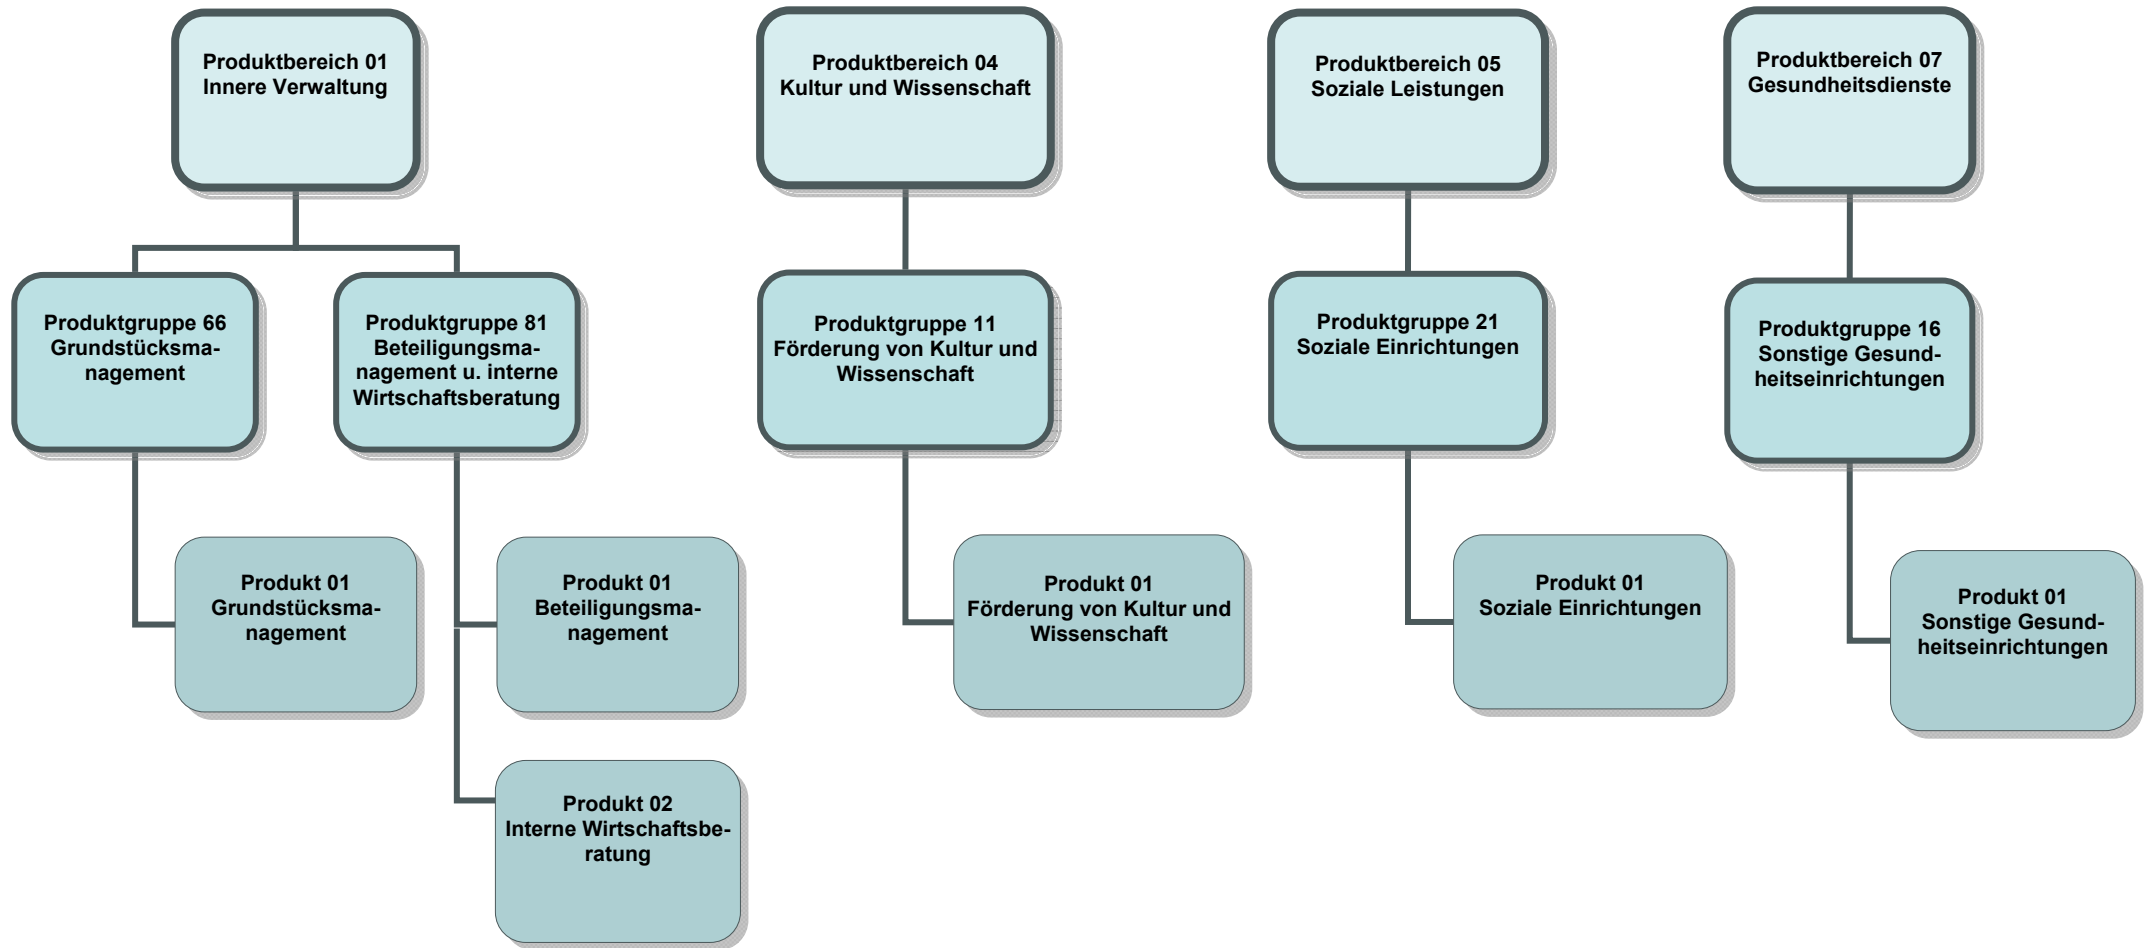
Produktbereich 01
Innere Verwaltung

Produktgruppe 66
Grundstücksmanagement

Produkt 01
Grundstücksmanagement

Produktgruppe 81
Beteiligungsmanagement u. interne Wirtschaftsberatung

Produkt 01
Beteiligungsmanagement

Produkt 02
Interne Wirtschaftsberatung

Produktbereich 04
Kultur und Wissenschaft

Produktgruppe 11
Förderung von Kultur und Wissenschaft

Produkt 01
Förderung von Kultur und Wissenschaft

Produktbereich 05
Soziale Leistungen

Produktgruppe 21
Soziale Einrichtungen

Produkt 01
Soziale Einrichtungen

Produktbereich 07
Gesundheitsdienste

Produktgruppe 16
Sonstige Gesundheitseinrichtungen

Produkt 01
Sonstige Gesundheitseinrichtungen